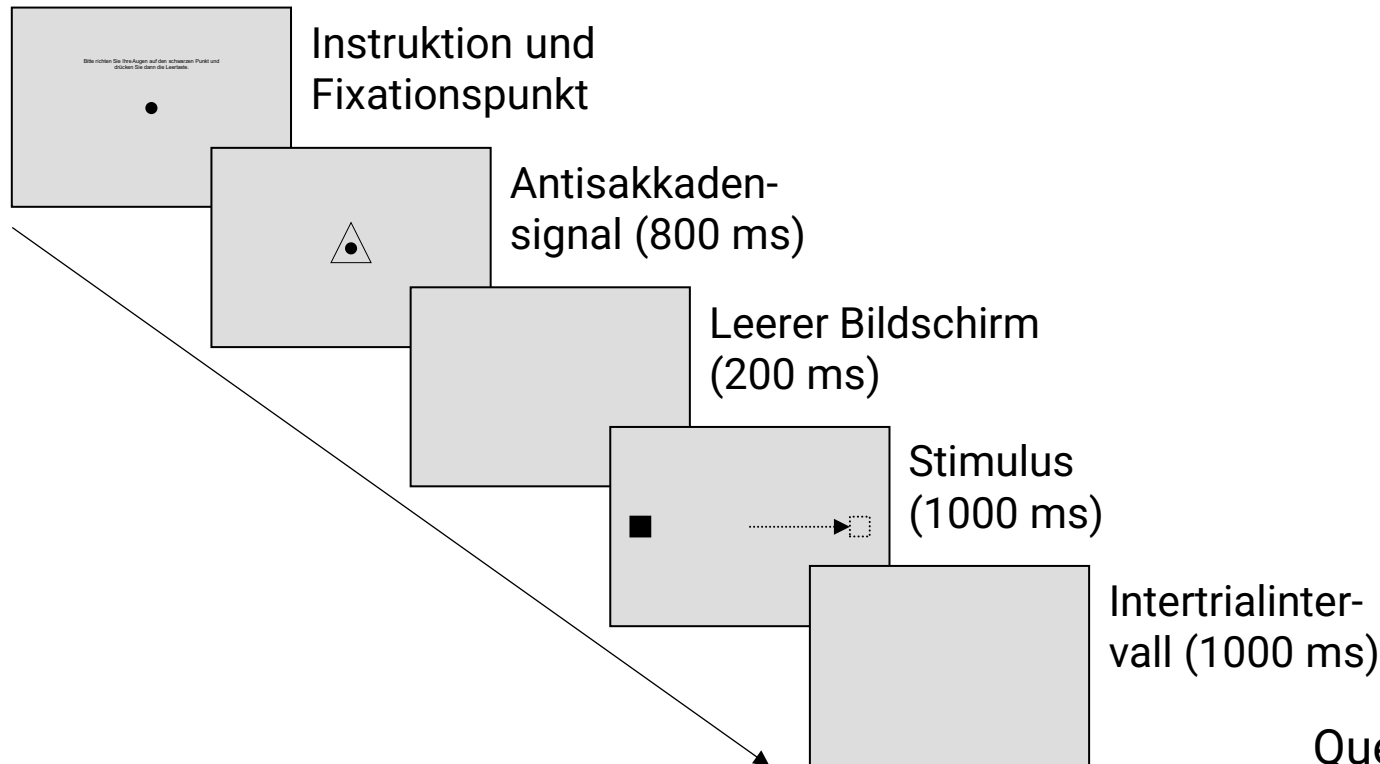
Bitte richten Sie Ihre Augen auf den schwarzen Punkt und drücken Sie dann die Leertaste.

Instruktion und Fixationspunkt

Antisakkadensignal (800 ms)

Leerer Bildschirm (200 ms)

Stimulus (1000 ms)

Intertrialintervall (1000 ms)

Que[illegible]